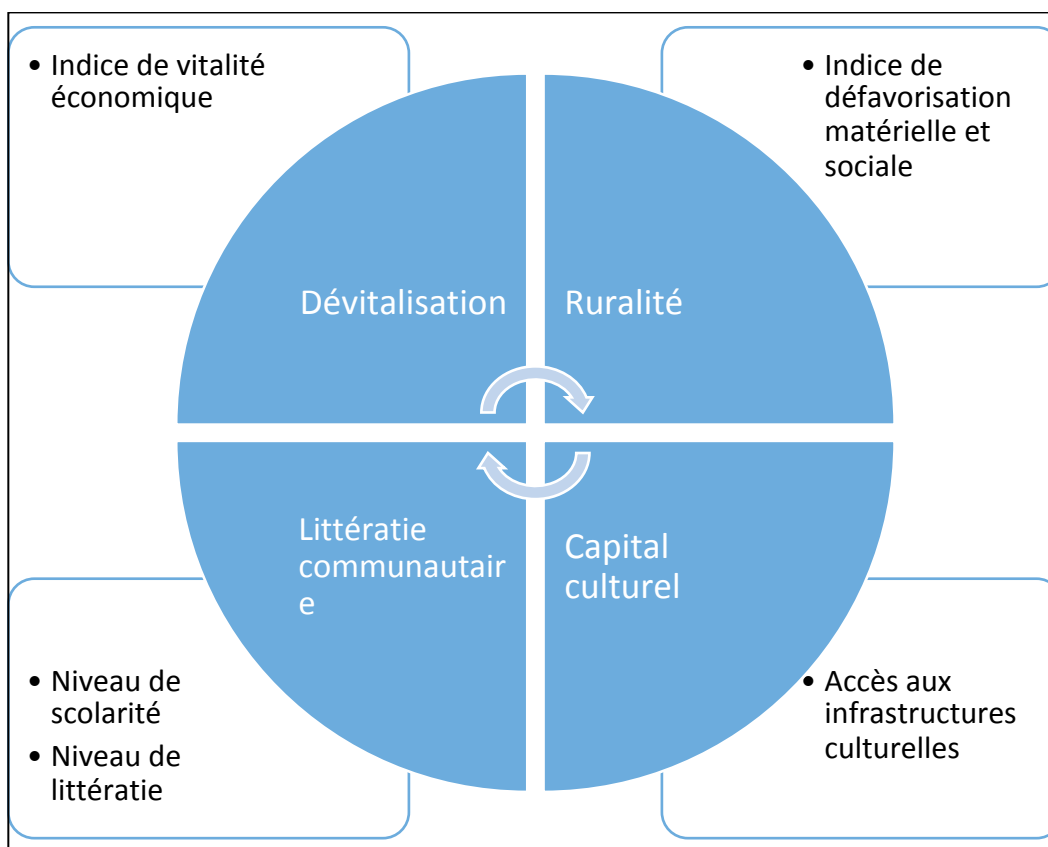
• Indice de vitalité économique

• Indice de défavorisation matérielle et sociale

Dévitalisation

Ruralité

Littératie communautair e

Capital culturel

• Niveau de scolarité
• Niveau de littératie

• Accès aux infrastructures culturelles